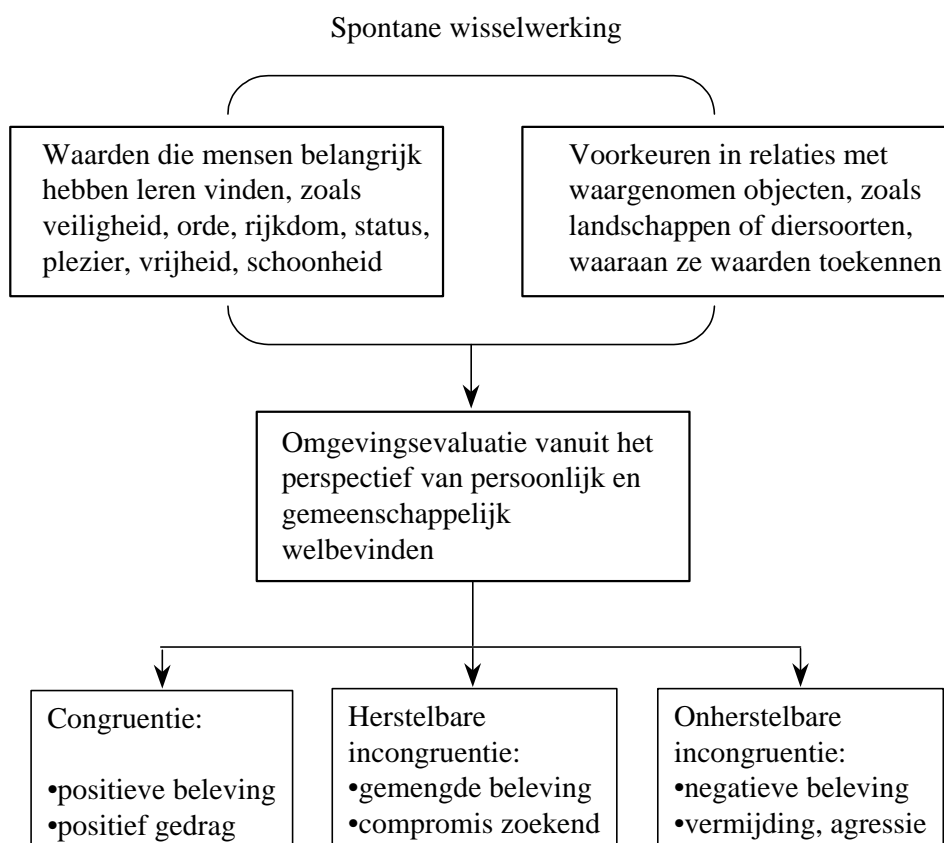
Spontane wisselwerking

Waarden die mensen belangrijk hebben leren vinden, zoals veiligheid, orde, rijkdom, status, plezier, vrijheid, schoonheid

Voorkeuren in relaties met waargenomen objecten, zoals landschappen of diersoorten, waaraan ze waarden toekennen

Omgevingsevaluatie vanuit het perspectief van persoonlijk en gemeenschappelijk welbevinden

Congruentie:

•positieve beleving
•positief gedrag

Herstelbare incongruentie:
•gemengde beleving
•compromis zoekend

Onherstelbare incongruentie:
•negatieve beleving
•vermijding, agressie